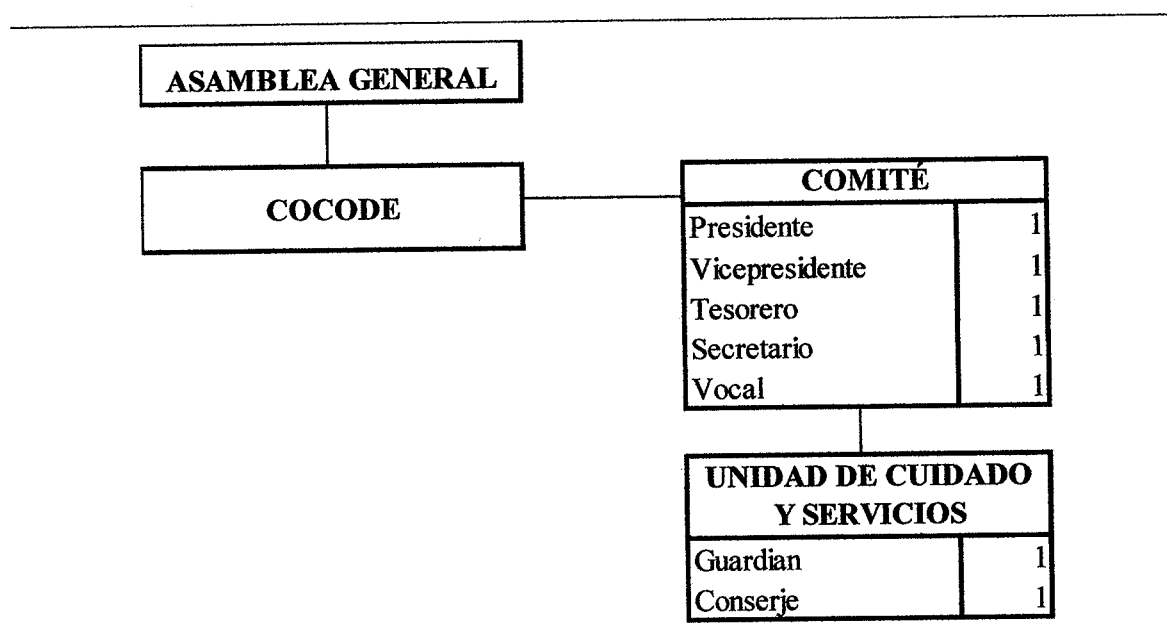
ASAMBLEA GENERAL

COCODE

| COMITÉ | |
|---|---|
| Presidente | 1 |
| Vicepresidente | 1 |
| Tesorero | 1 |
| Secretario | 1 |
| Vocal | 1 |

| UNIDAD DE CUIDADO Y SERVICIOS | |
|---|---|
| Guardian | 1 |
| Conserje | 1 |